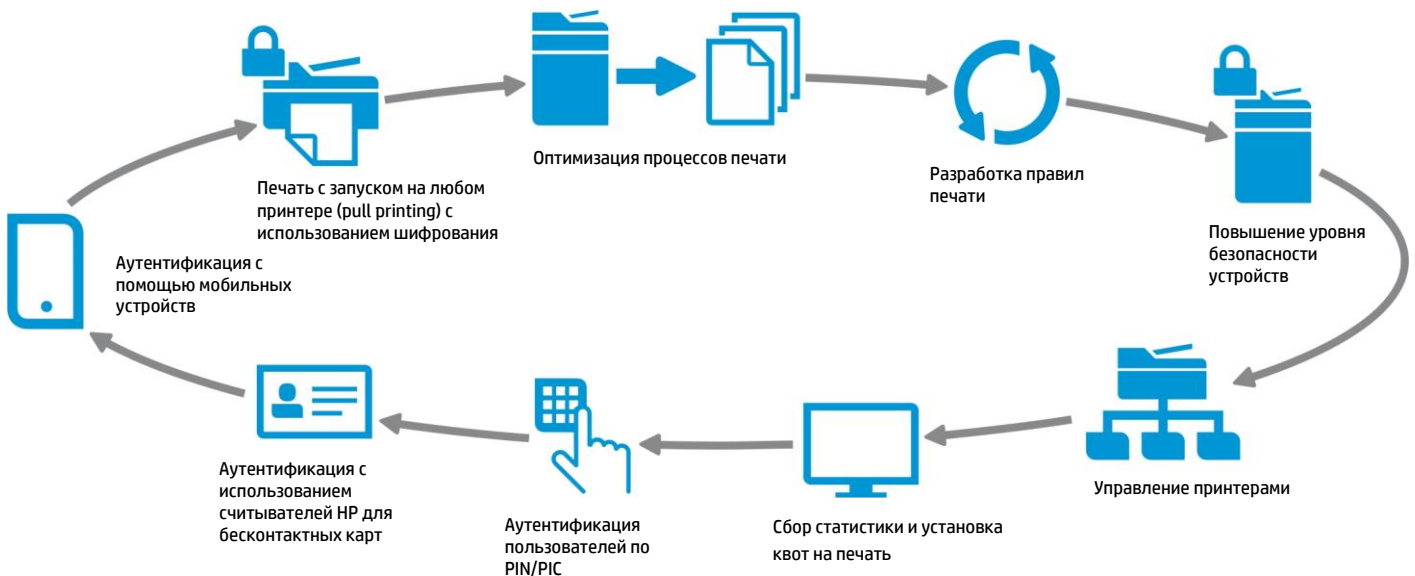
Печать с запуском на любом принтере (pull printing) с использованием шифрования

Оптимизация процессов печати

Разработка правил печати

Повышение уровня безопасности устройств

Аутентификация с помощью мобильных устройств

Управление принтерами

Сбор статистики и установка квот на печать

Аутентификация пользователей по PIN/PIC

Аутентификация с использованием считывателей HP для бесконтактных карт